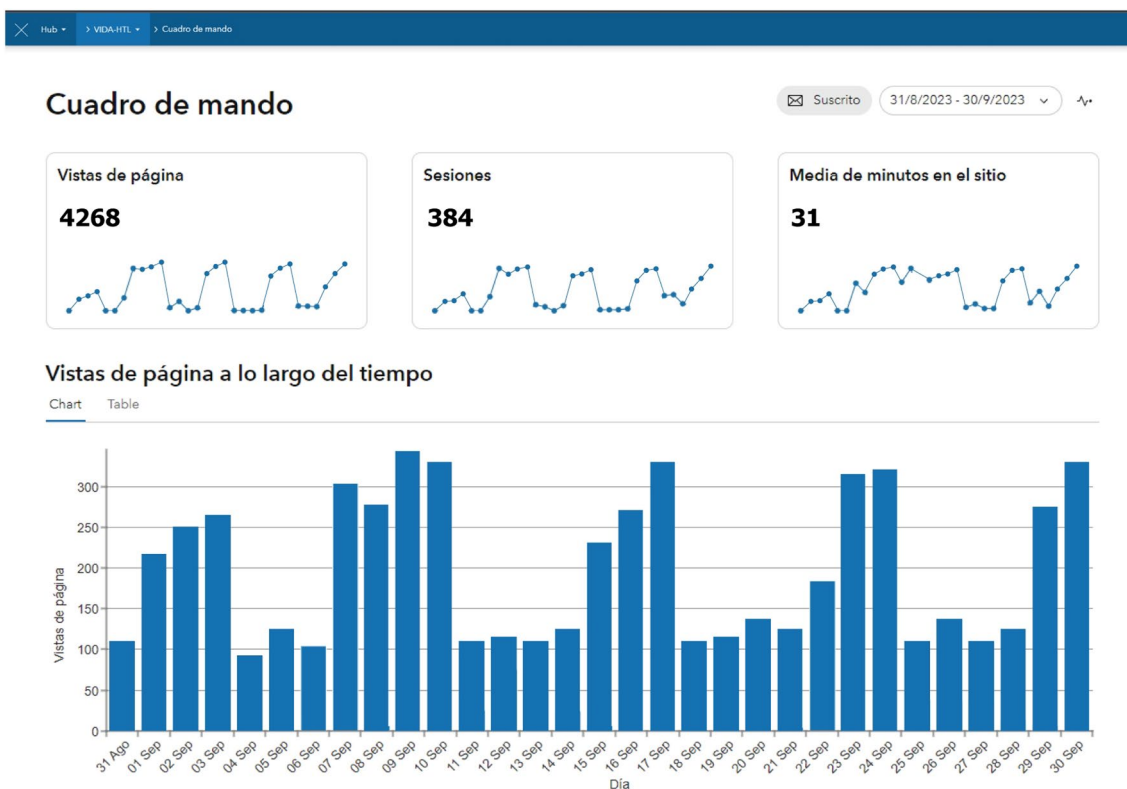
Hub ▾ > VIDA-HTL ▾ > Cuadro de mando

Cuadro de mando

Suscrito 31/8/2023 - 30/9/2023

Vistas de página
4268

Sesiones
384

Media de minutos en el sitio
31

Vistas de página a lo largo del tiempo

Chart Table

Vistas de página

300
250
200
150
100
50
0

31 Ago 01 Sep 02 Sep 03 Sep 04 Sep 05 Sep 06 Sep 07 Sep 08 Sep 09 Sep 10 Sep 11 Sep 12 Sep 13 Sep 14 Sep 15 Sep 16 Sep 17 Sep 18 Sep 19 Sep 20 Sep 21 Sep 22 Sep 23 Sep 24 Sep 25 Sep 26 Sep 27 Sep 28 Sep 29 Sep 30 Sep

Día